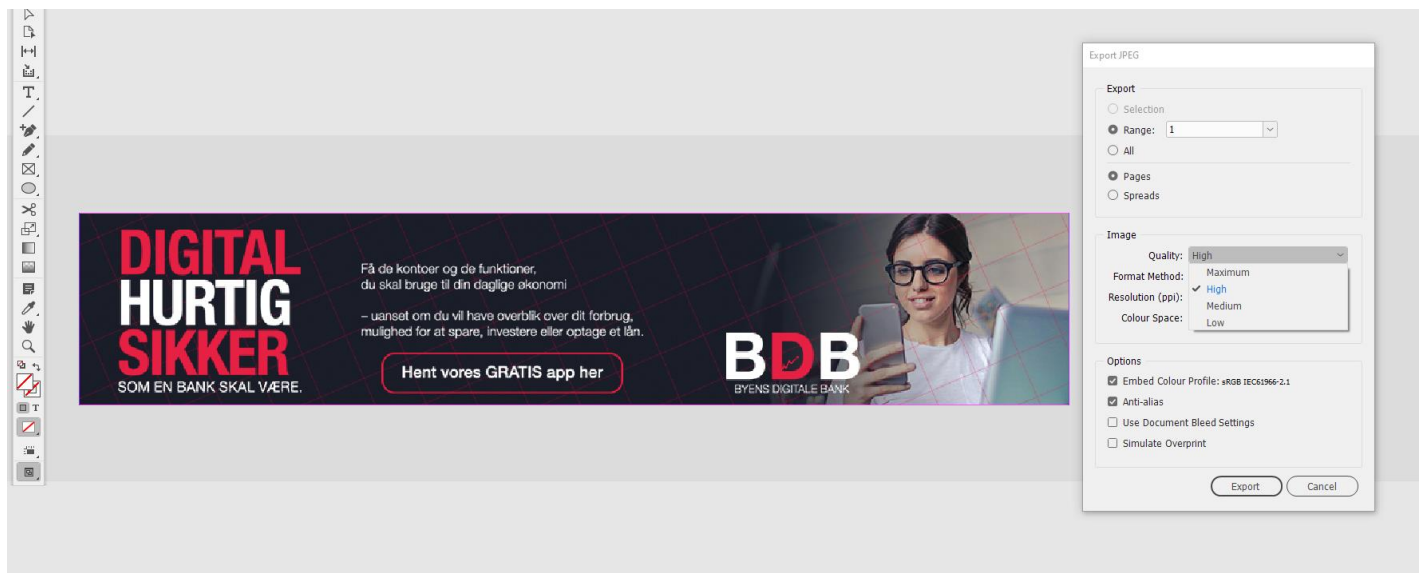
DIGITAL
HURTIG
SIKKER
SOM EN BANK SKAL VÆRE.

Få de kontoer og de funktioner, du skal bruge til din daglige økonomi

– uanset om du vil have overblik over dit forbrug, mulighed for at spare, investere eller optage et lån.

Hent vores GRATIS app her

BDB
BYENS DIGITALE BANK

Export JPEG

Export

Selection

Range: 1

All

Pages

Spreads

Image

Quality: High

Format Method:

Resolution (ppi):

Colour Space:

Maximum

✓ High

Medium

Low

Options

Embed Colour Profile: sRGB IEC61966-2.1

Anti-alias

Use Document Bleed Settings

Simulate Overprint

Export

Cancel